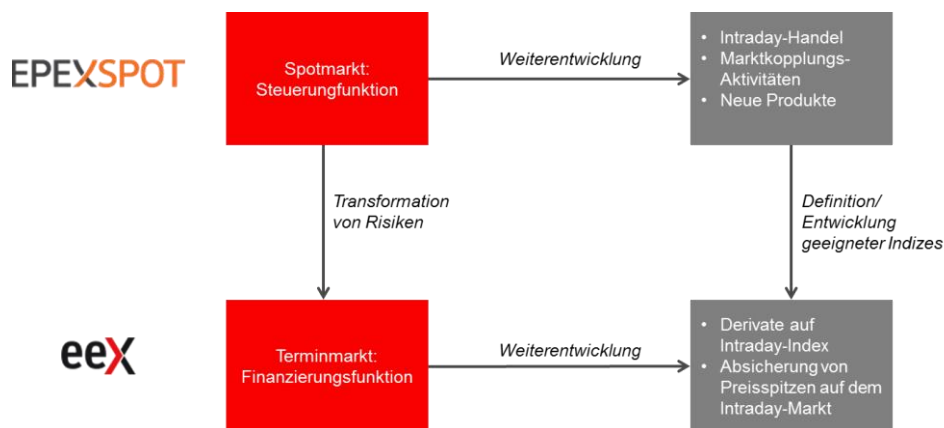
EPEXSPOT

Spotmarkt: Steuerungfunktion

Weiterentwicklung

- Intraday-Handel
- Marktkopplungs-Aktivitäten
- Neue Produkte

Transformation von Risiken

Definition/ Entwicklung geeigneter Indizes

eex

Terminmarkt: Finanzierungsfunktion

Weiterentwicklung

- Derivate auf Intraday-Index
- Absicherung von Preisspitzen auf dem Intraday-Markt